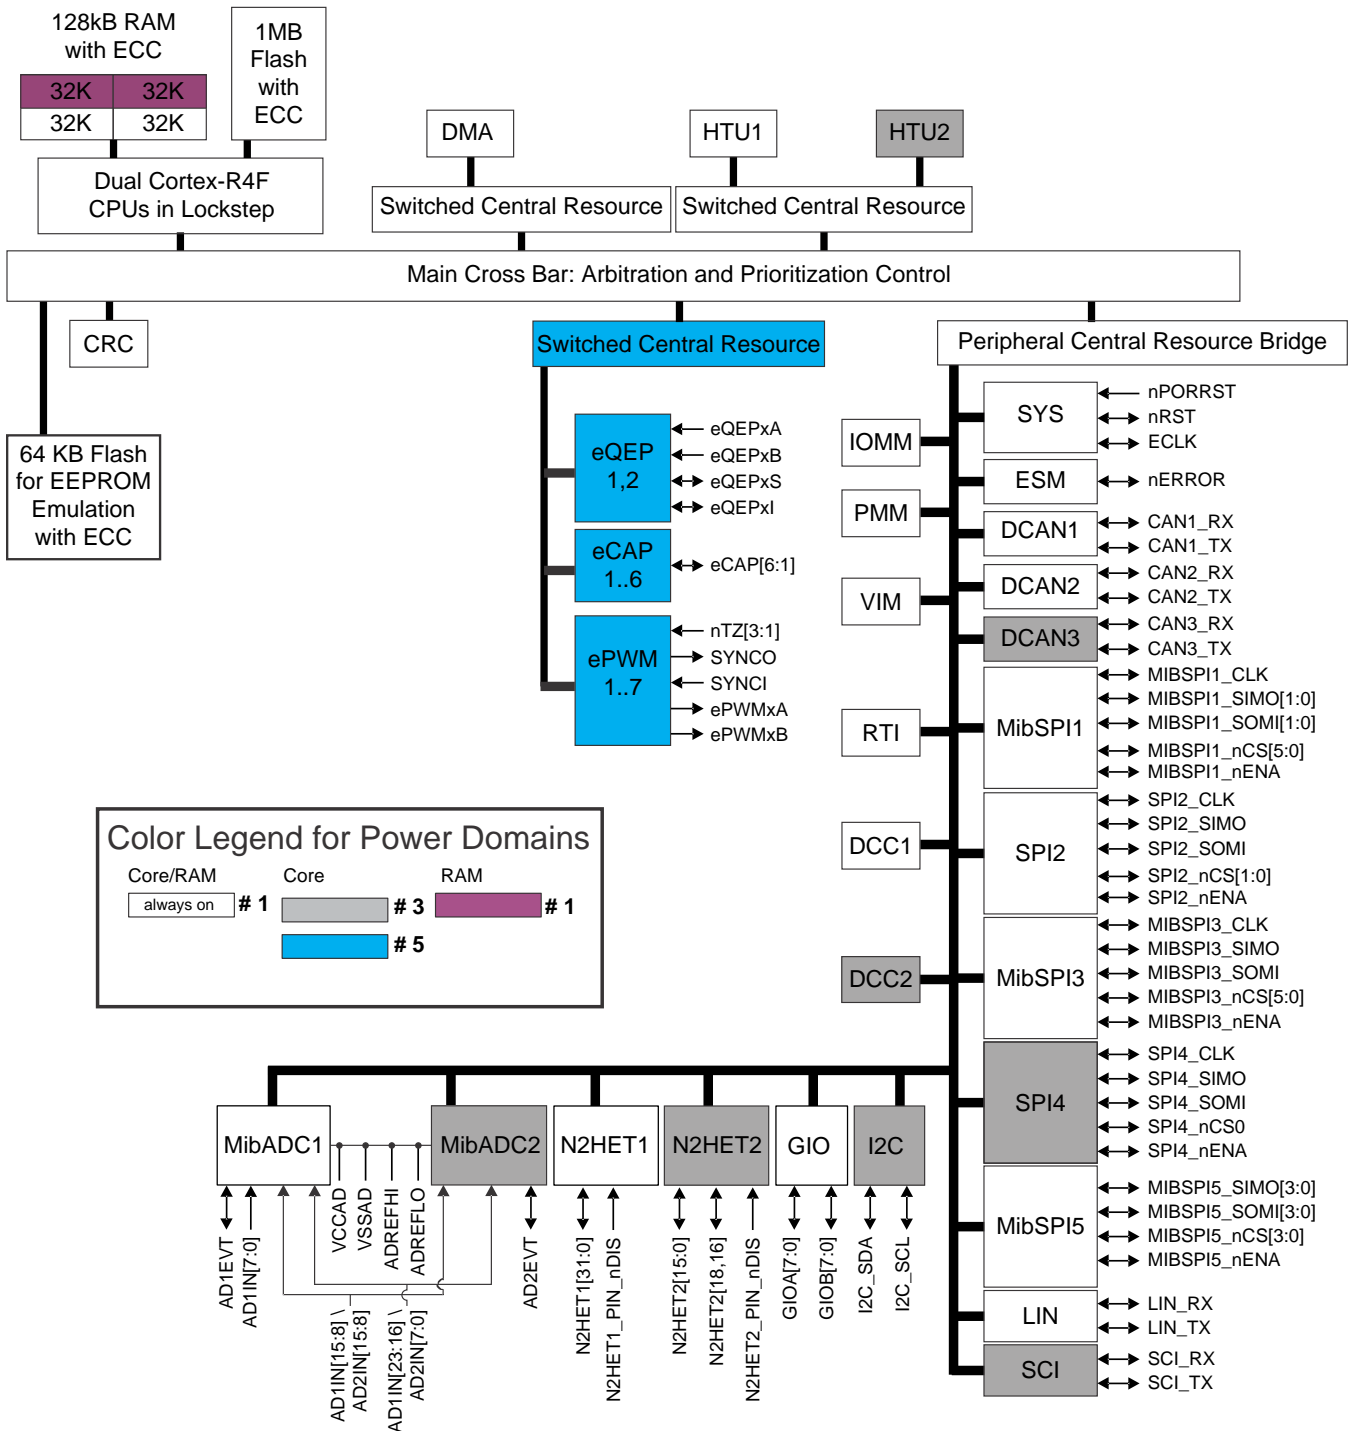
128kB RAM with ECC

| 32K | 32K |
|---|---|
| 32K | 32K |

1MB Flash with ECC

DMA

HTU1

HTU2

Dual Cortex-R4F CPUs in Lockstep

Switched Central Resource

Switched Central Resource

Main Cross Bar: Arbitration and Prioritization Control

CRC

Switched Central Resource

Peripheral Central Resource Bridge

64 KB Flash for EEPROM Emulation with ECC

eQEP 1,2

eQEPxA
eQEPxB
eQEPxS
eQEPxI

eCAP 1..6

eCAP[6:1]

ePWM 1..7

nTZ[3:1]
SYNCO
SYNCI
ePWMxA
ePWMxB

IOMM

PMM

VIM

RTI

DCC1

DCC2

SYS
nPORRST
nRST
ECLK

ESM
nERROR

DCAN1
CAN1_RX
CAN1_TX

DCAN2
CAN2_RX
CAN2_TX

DCAN3
CAN3_RX
CAN3_TX

MibSPI1
MIBSPI1_CLK
MIBSPI1_SIMO[1:0]
MIBSPI1_SOMI[1:0]
MIBSPI1_nCS[5:0]
MIBSPI1_nENA

SPI2
SPI2_CLK
SPI2_SIMO
SPI2_SOMI
SPI2_nCS[1:0]
SPI2_nENA

MibSPI3
MIBSPI3_CLK
MIBSPI3_SIMO
MIBSPI3_SOMI
MIBSPI3_nCS[5:0]
MIBSPI3_nENA

SPI4
SPI4_CLK
SPI4_SIMO
SPI4_SOMI
SPI4_nCS0
SPI4_nENA

MibSPI5
MIBSPI5_SIMO[3:0]
MIBSPI5_SOMI[3:0]
MIBSPI5_nCS[3:0]
MIBSPI5_nENA

LIN
LIN_RX
LIN_TX

SCI
SCI_RX
SCI_TX

Color Legend for Power Domains

Core/RAM
always on # 1

Core
# 3
# 5

RAM
# 1

MibADC1

MibADC2

N2HET1

N2HET2

GIO

I2C

AD1EVT
AD1IN[7:0]
VCCAD
VSSAD
ADREFHI
ADREFLO
AD1IN[15:8] \ AD2IN[15:8]
AD1IN[23:16] \ AD2IN[7:0]
AD2EVT
N2HET1[31:0]
N2HET1_PIN_nDIS
N2HET2[15:0]
N2HET2[18,16]
N2HET2_PIN_nDIS
GIOA[7:0]
GIOB[7:0]
I2C_SDA
I2C_SCL